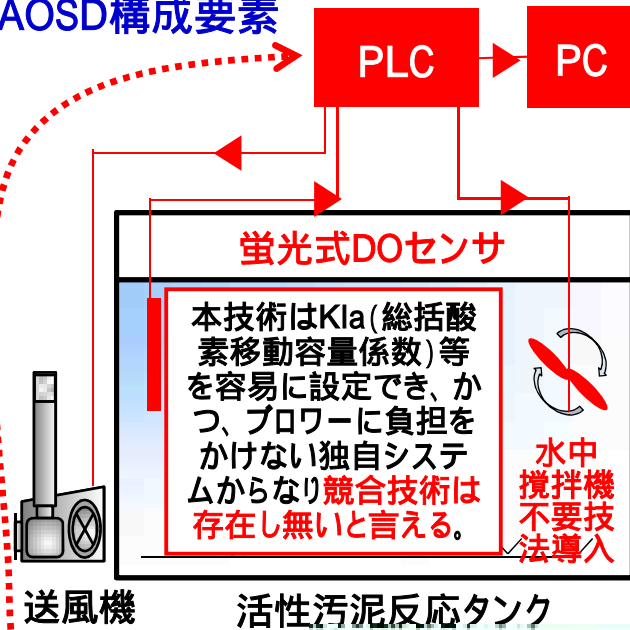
AOSD構成要素

PLC

PC

蛍光式DOセンサ

本技術はKla(総括酸素移動容量係数)等を容易に設定でき、かつ、ブロワーに負担をかけない独自システムからなり競合技術は存在し無いと言える。

水中攪拌機不要技法導入

送風機

活性汚泥反応タンク